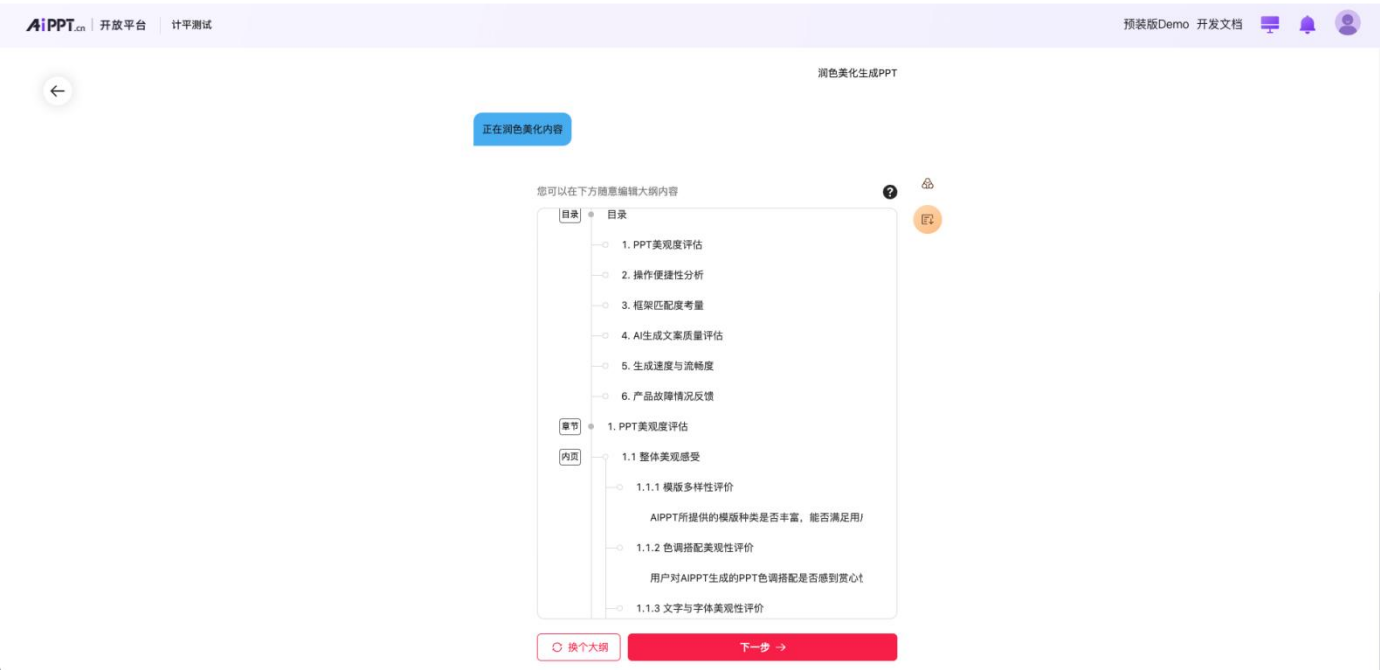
AiPPT.cn | 开放平台 | 计平测试

预装版Demo 开发文档

润色美化生成PPT

正在润色美化内容

您可以在下方随意编辑大纲内容

目录 目录

1. PPT美观度评估

2. 操作便捷性分析

3. 框架匹配度考量

4. AI生成文案质量评估

5. 生成速度与流畅度

6. 产品故障情况反馈

章节 1. PPT美观度评估

内页 1.1 整体美观感受

1.1.1 模版多样性评价

AIPPT所提供的模版种类是否丰富，能否满足用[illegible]

1.1.2 色调搭配美观性评价

用户对AIPPT生成的PPT色调搭配是否感到赏心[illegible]

1.1.3 文字与字体美观性评价

换个大纲

下一步 →